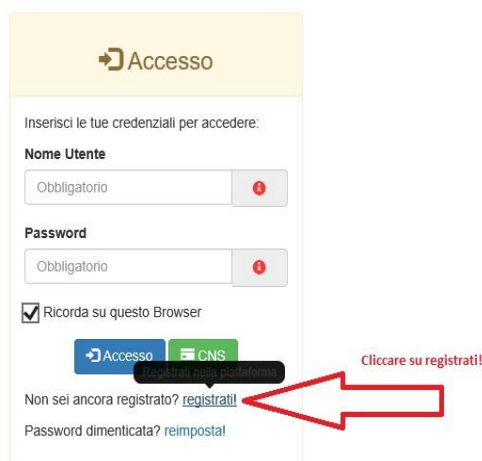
Accesso

Inserisci le tue credenziali per accedere:

Nome Utente

Obbligatorio

Password

Obbligatorio

Ricorda su questo Browser

Accesso CNS

Registrati nella piattaforma

Non sei ancora registrato? registrati!

Password dimenticata? reimposta!

Cliccare su registrati!